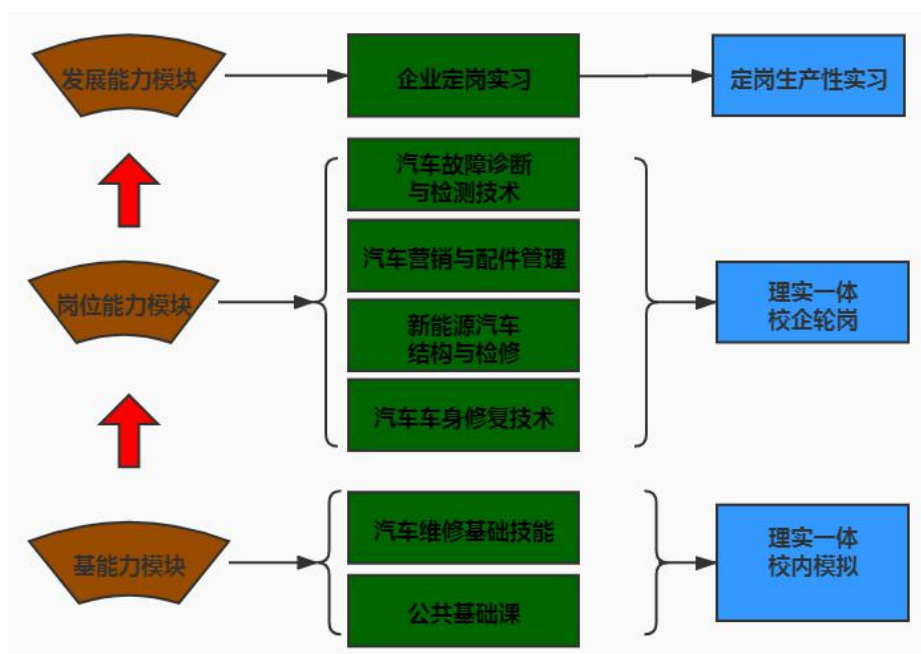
发展能力模块

企业定岗实习

定岗生产性实习

汽车故障诊断与检测技术

汽车营销与配件管理

新能源汽车结构与检修

汽车车身修复技术

岗位能力模块

理实一体校企轮岗

汽车维修基础技能

公共基础课

基能力模块

理实一体校内模拟